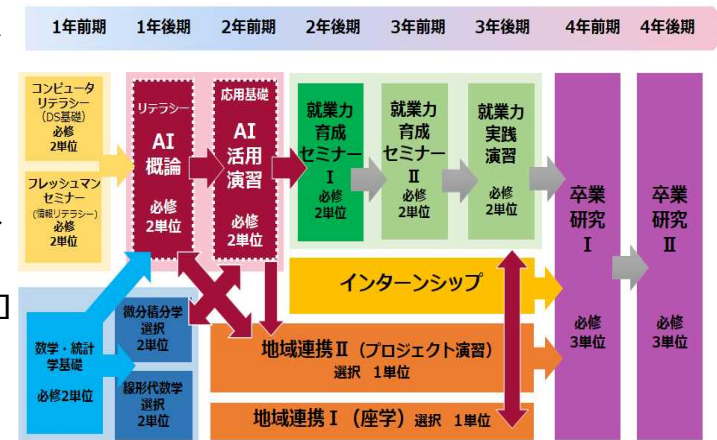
1年前期 1年後期 2年前期 2年後期 3年前期 3年後期 4年前期 4年後期

コンピュータリテラシー
(DS基礎)
必修
2単位

フレッシュマンセミナー
(情報リテラシー)
必修
2単位

リテラシー
AI
概論
必修
2単位

応用基礎
AI
活用
演習
必修
2単位

就業力
育成
セミナー
I
必修
2単位

就業力
育成
セミナー
II
必修
2単位

就業力
実践
演習
必修
2単位

卒業
研究
I
必修
3単位

卒業
研究
II
必修
3単位

インターンシップ

数学・統計学基礎
必修2単位

微分積分学
選択
2単位

線形代数学
選択
2単位

地域連携II（プロジェクト演習）
選択 1単位

地域連携I（座学） 選択 1単位